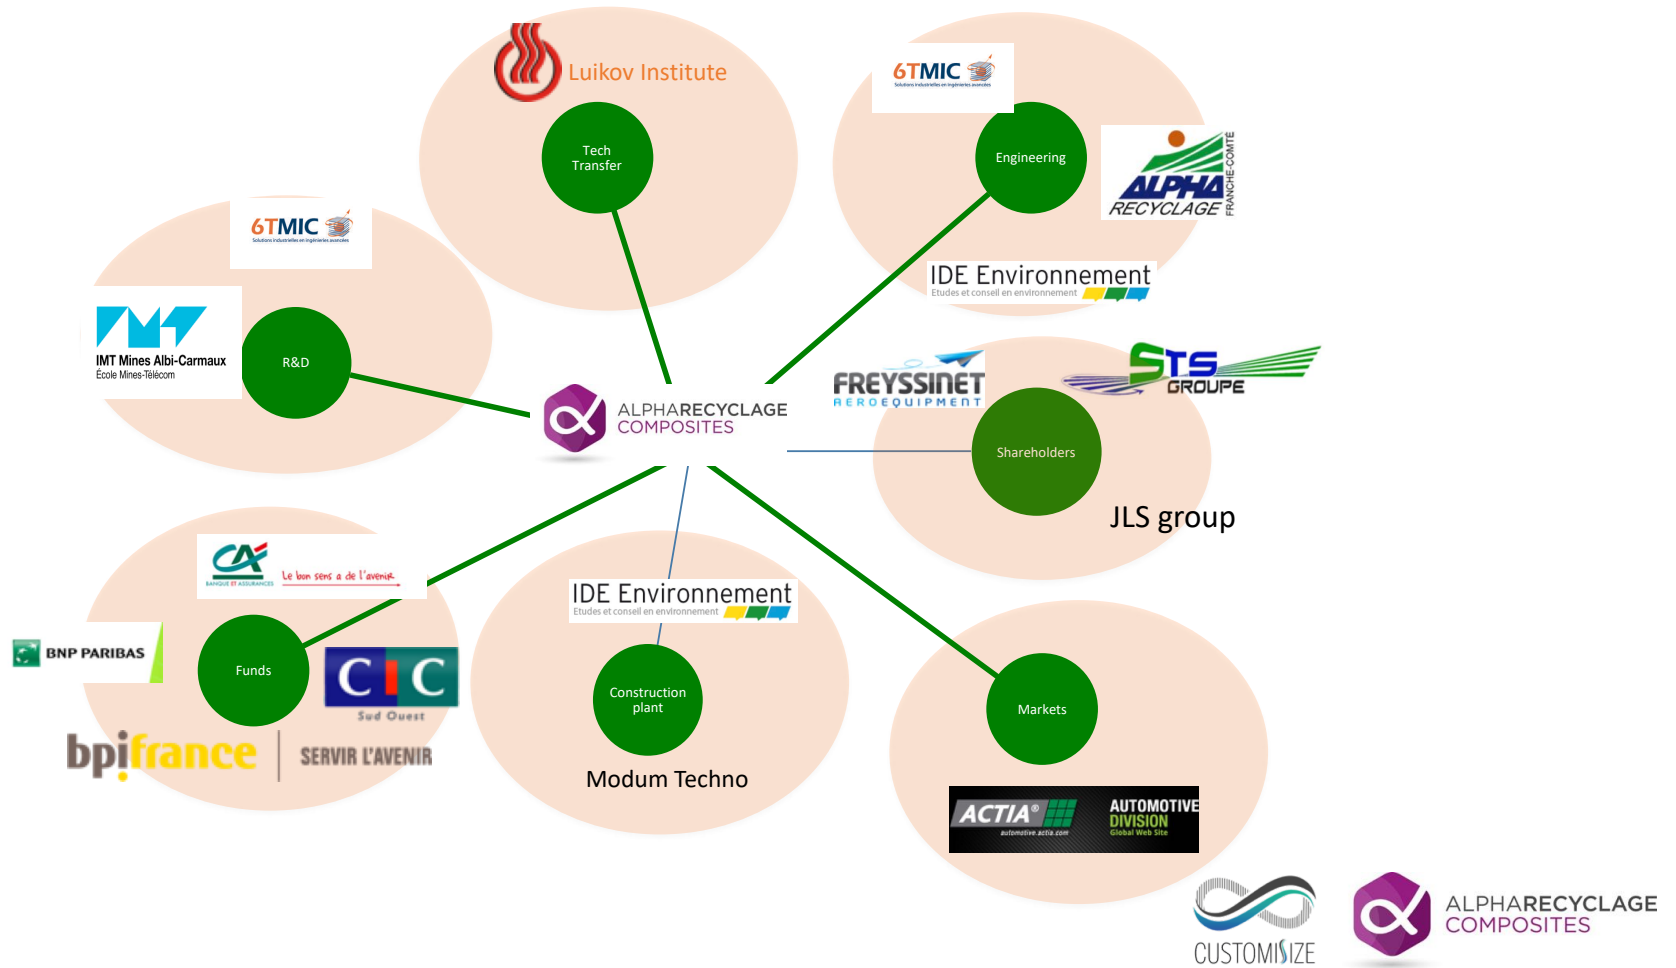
Luikov Institute

Tech Transfer

6TMIC
Solutions industrielles en ingénieries avancées

Engineering

ALPHA RECYCLAGE FRANCHE-COMTÉ

IDE Environnement
Etudes et conseil en environnement

6TMIC
Solutions industrielles en ingénieries avancées

IMT Mines Albi-Carmaux
École Mines-Télécom

R&D

ALPHARECYCLAGE COMPOSITES

FREYSSINET AEROEQUIPMENT

STS GROUPE

Shareholders

JLS group

CA
BANQUE ET ASSURANCES
Le bon sens a de l'avenir

BNP PARIBAS

Funds

CIC
Sud Ouest

bpifrance | SERVIR L'AVENIR

IDE Environnement
Etudes et conseil en environnement

Construction plant

Modum Techno

Markets

ACTIA®
automotive.actia.com
AUTOMOTIVE DIVISION
Global Web Site

CUSTOMISIZE

ALPHARECYCLAGE COMPOSITES